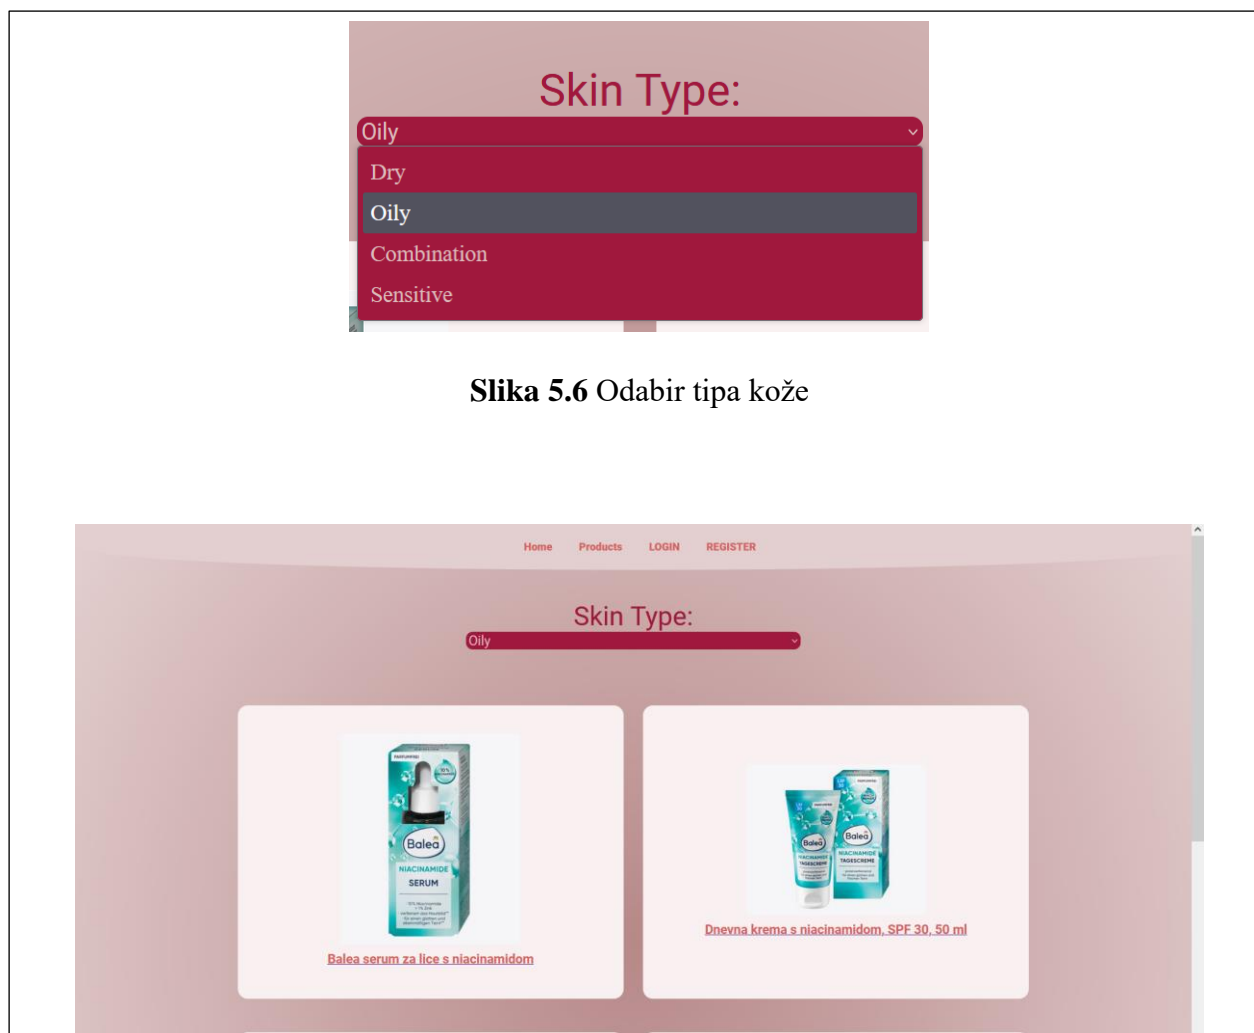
Skin Type:

Oily

Dry

Oily

Combination

Sensitive

**Slika 5.6** Odabir tipa kože

Home Products LOGIN REGISTER

Skin Type:

Oily

Balea

NIACINAMIDE SERUM

Balea serum za lice s niacinamidom

Balea

NIACINAMIDE TAGESCREME

Dnevna krema s niacinamidom, SPF 30, 50 ml